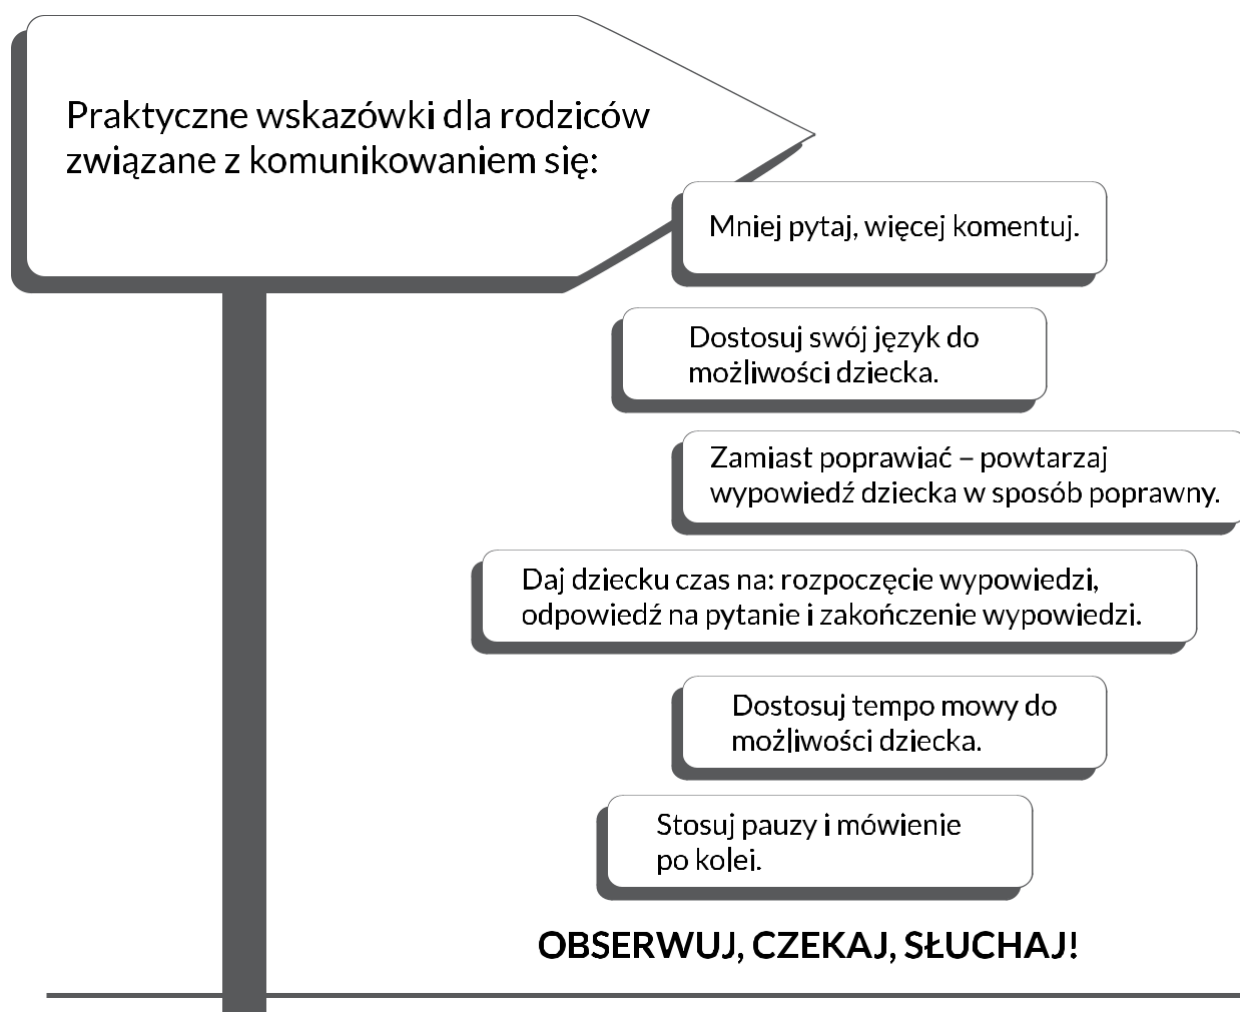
Praktyczne wskazówki dla rodziców związane z komunikowaniem się:

Mniej pytaj, więcej komentuj.

Dostosuj swój język do możliwości dziecka.

Zamiast poprawiać – powtarzaj wypowiedź dziecka w sposób poprawny.

Daj dziecku czas na: rozpoczęcie wypowiedzi, odpowiedź na pytanie i zakończenie wypowiedzi.

Dostosuj tempo mowy do możliwości dziecka.

Stosuj pauzy i mówienie po kolei.

OBSERWUJ, CZEKAJ, SŁUCHAJ!